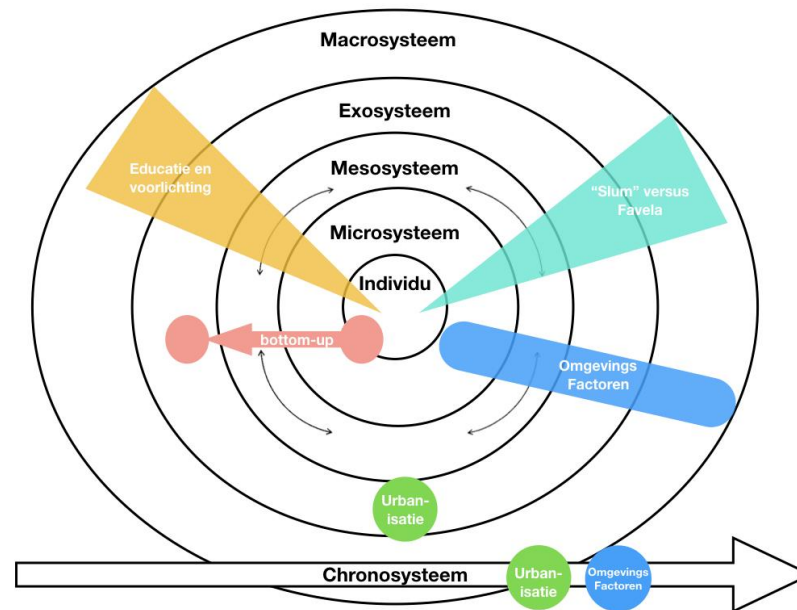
Macrosysteem

Exosysteem

Mesosysteem

Microsysteem

Individu

Educatie en voorlichting

"Slum" versus Favela

bottom-up

Omgevings Factoren

Urban-isatie

Chronosysteem

Urban-isatie

Omgevings Factoren